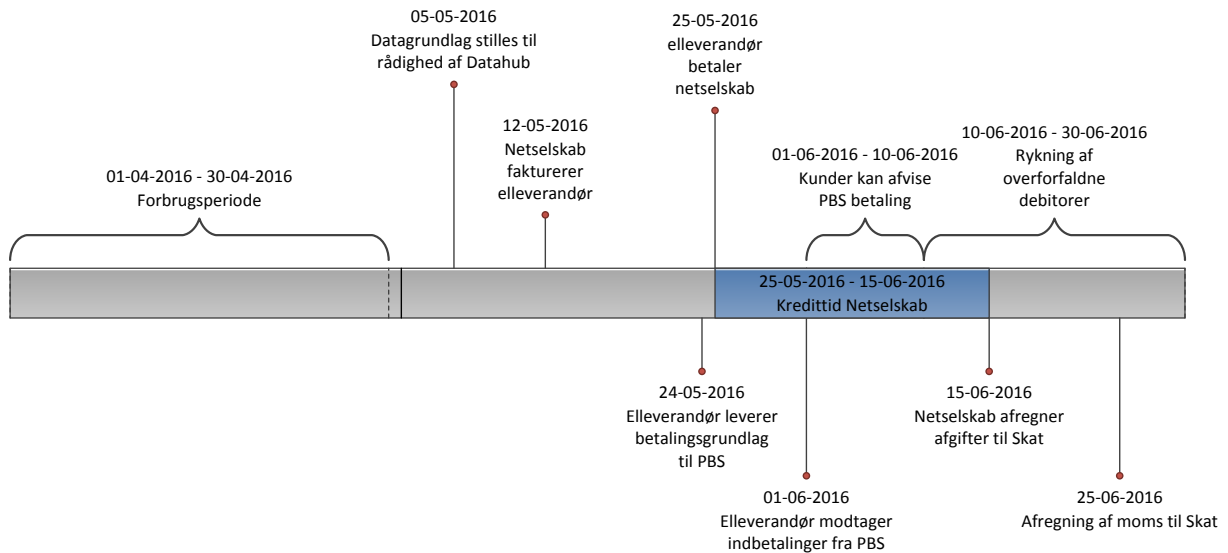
05-05-2016
Datagrundlag stilles til rådighed af Datahub

25-05-2016
elleverandør betaler netselskab

12-05-2016
Netselskab fakturerer elleverandør

10-06-2016 - 30-06-2016
Rykning af overforfaldne debitorer

01-04-2016 - 30-04-2016
Forbrugsperiode

01-06-2016 - 10-06-2016
Kunder kan afvise PBS betaling

25-05-2016 - 15-06-2016
Kredittid Netselskab

24-05-2016
Elleverandør leverer betalingsgrundlag til PBS

15-06-2016
Netselskab afregner afgifter til Skat

01-06-2016
Elleverandør modtager indbetalinger fra PBS

25-06-2016
Afregning af moms til Skat